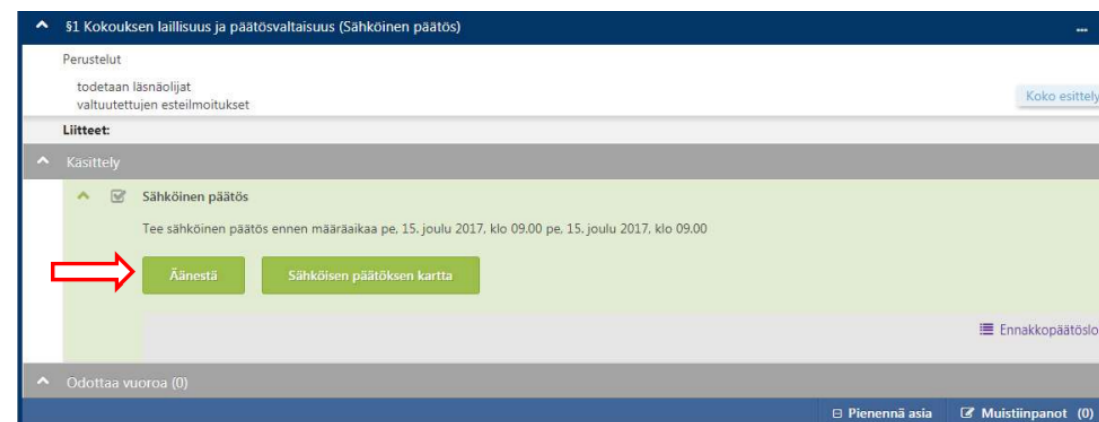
§1 Kokouksen laillisuus ja päätösvaltaisuus (Sähköinen päätös)

Perustelut

todetaan läsnäolijat
valtuutettujen esteilmoitukset

Koko esittely

Liitteet:

Käsittely

Sähköinen päätös

Tee sähköinen päätös ennen määräaikaa pe, 15. joulu 2017, klo 09.00 pe, 15. joulu 2017, klo 09.00

Äänestä

Sähköisen päätöksen kartta

Ennakkopäätöslo

Odottaa vuoroa (0)

Pienennä asia

Muistiinpanot (0)